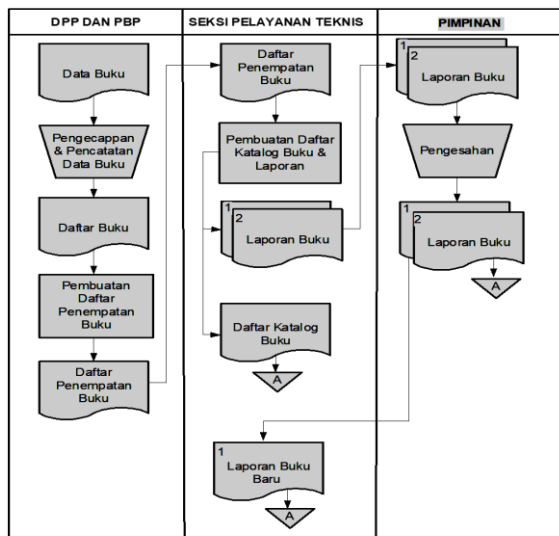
| DPP DAN PBP | SEKSI PELAYANAN TEKNIS | PIMPINAN |
|---|---|---|

Data Buku

Pengecappan & Pencatatan Data Buku

Daftar Buku

Pembuatan Daftar Penempatan Buku

Daftar Penempatan Buku

Daftar Penempatan Buku

Pembuatan Daftar Katalog Buku & Laporan

1 2 Laporan Buku

Daftar Katalog Buku

A

1 Laporan Buku Baru

A

1 2 Laporan Buku

Pengesahan

1 2 Laporan Buku

A